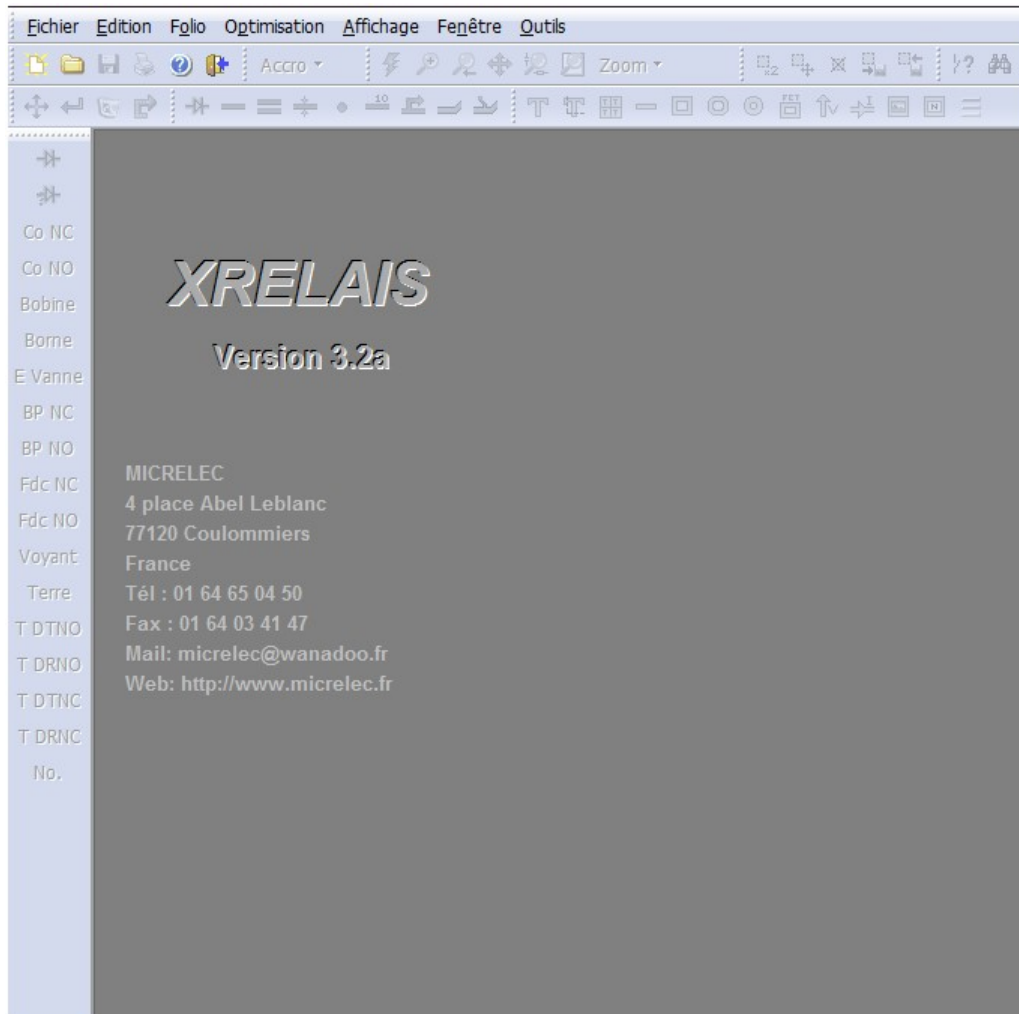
Fichier Edition Folio Optimisation Affichage Fenêtre Outils

Accro Zoom

Co NC
Co NO
Bobine
Borne
E Vanne
BP NC
BP NO
Fdc NC
Fdc NO
Voyant
Terre
T DTNO
T DRNO
T DTNC
T DRNC
No.

XRELAIS

Version 3.2a

MICRELEC
4 place Abel Leblanc
77120 Coulommiers
France
Tél : 01 64 65 04 50
Fax : 01 64 03 41 47
Mail: micrelec@wanadoo.fr
Web: http://www.micrelec.fr